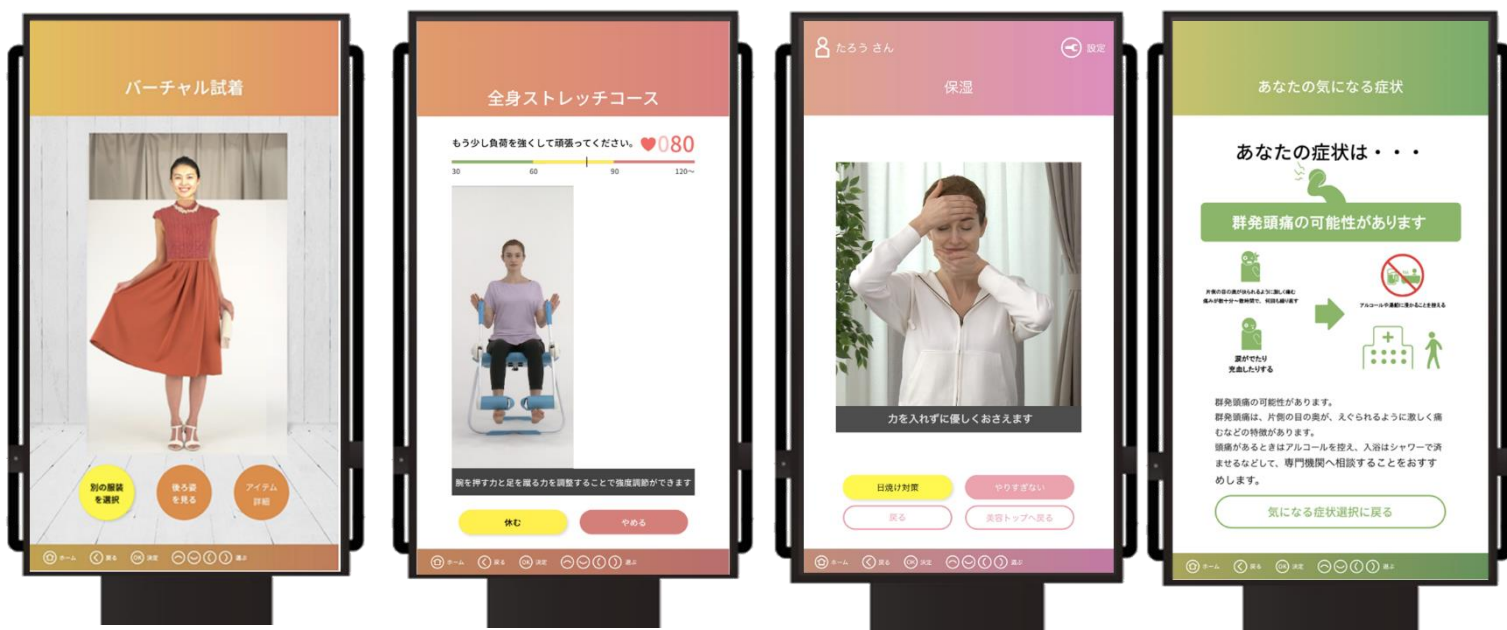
バーチャル試着

別の服装を選択

後ろ姿を見る

アイテム詳細

ホーム 戻る OK 決定 選ぶ

全身ストレッチコース

もう少し負荷を強くして頑張ってください。 080

30 60 90 120〜

腕を押す力と足を蹴る力を調整することで強度調節ができます

休む

やめる

ホーム 戻る OK 決定 選ぶ

たろう さん

設定

保湿

力を入れずに優しくおさえます

日焼け対策

やりすぎない

戻る

美容トップへ戻る

ホーム 戻る OK 決定 選ぶ

あなたの気になる症状

あなたの症状は・・・

群発頭痛の可能性があります

片側の目の奥がえぐられるように激しく痛む 痛みが数十分〜数時間で、何回も繰り返す

アルコールや過度に浴びることを控える

涙がでたり 充血したりする

群発頭痛の可能性があります。
群発頭痛は、片側の目の奥が、えぐられるように激しく痛むなどの特徴があります。
頭痛があるときはアルコールを控え、入浴はシャワーで済ませるなどして、専門機関へ相談することをおすすめします。

気になる症状選択に戻る

ホーム 戻る OK 決定 選ぶ